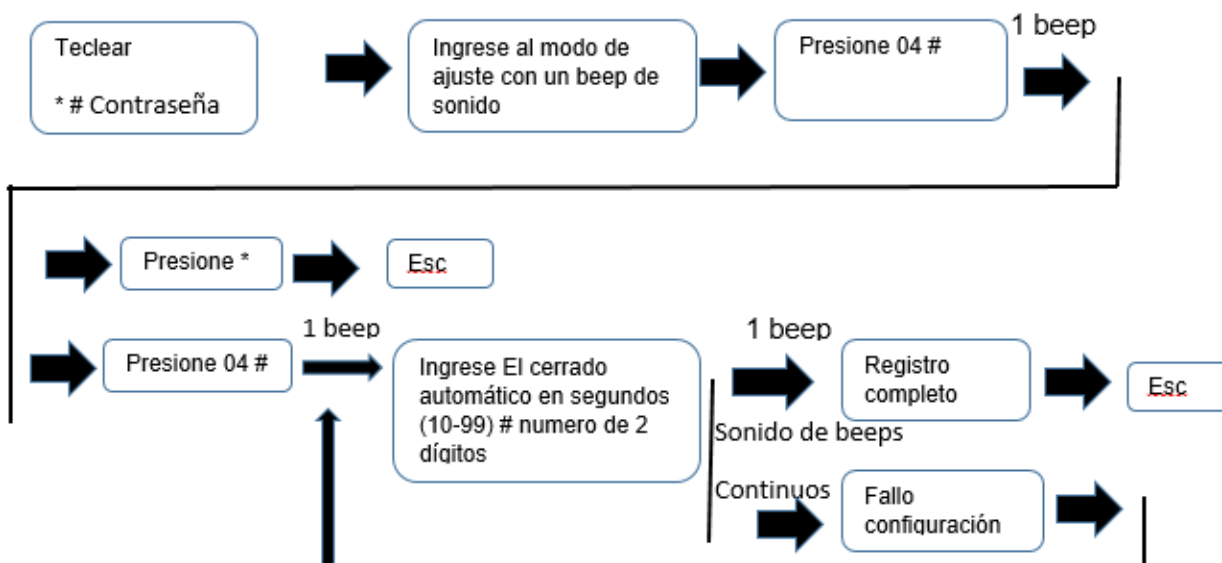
Teclear

* # Contraseña

Ingrese al modo de ajuste con un beep de sonido

Presione 04 #

1 beep

Presione *

Esc

Presione 04 #

1 beep

Ingrese El cerrado automático en segundos (10-99) # numero de 2 dígitos

1 beep

Registro completo

Esc

Sonido de beeps

Continuos

Fallo configuración